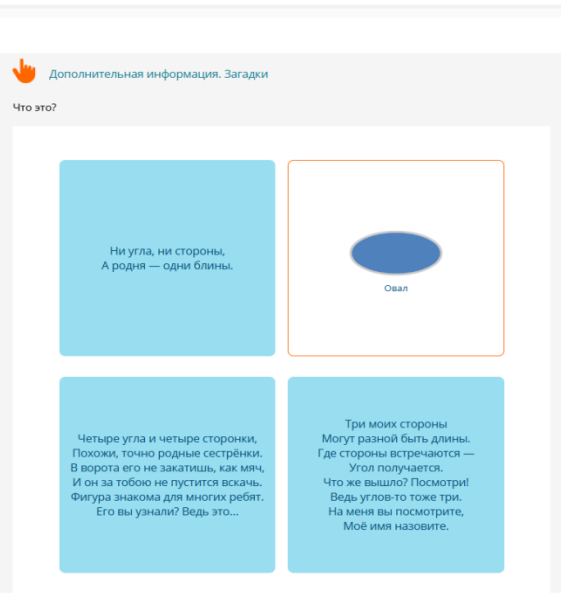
Дополнительная информация. Загадки

Что это?

Ни угла, ни стороны,
А родня — одни блины.

Овал

Четыре угла и четыре сторонки,
Похожи, точно родные сестрёнки.
В ворота его не закатишь, как мяч,
И он за тобою не пустится вскачь.
Фигура знакома для многих ребят.
Его вы узнали? Ведь это...

Три моих стороны
Могут разной быть длины.
Где стороны встречаются —
Угол получается.
Что же вышло? Посмотри!
Ведь углов-то тоже три.
На меня вы посмотрите,
Моё имя назовите.